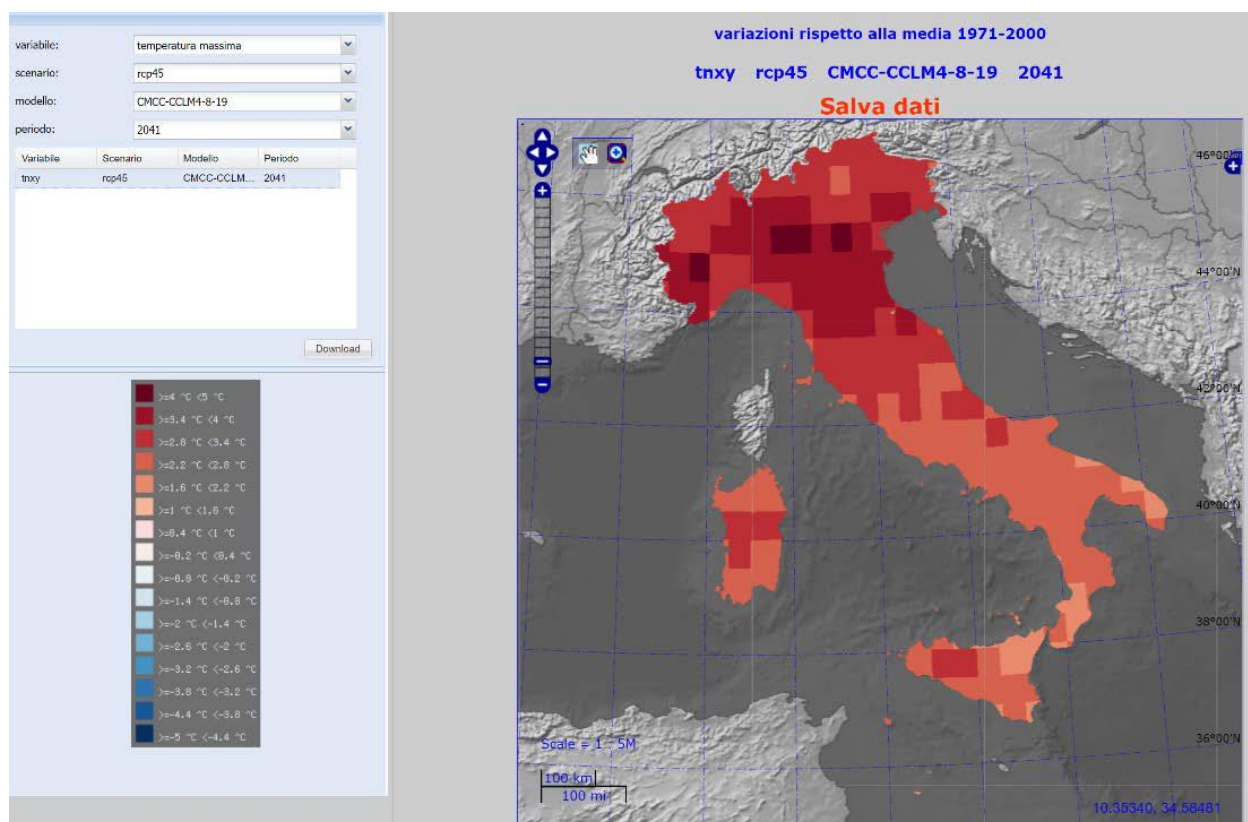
variabile: temperatura massima
scenario: rcp45
modello: CMCC-CCLM4-8-19
periodo: 2041

| Variabile | Scenario | Modello | Periodo |
|---|---|---|---|
| tnxy | rcp45 | CMCC-CCLM... | 2041 |

Download

>=4 °C <5 °C
>=3.4 °C <4 °C
>=2.8 °C <3.4 °C
>=2.2 °C <2.8 °C
>=1.6 °C <2.2 °C
>=1 °C <1.6 °C
>=0.4 °C <1 °C
>=-0.2 °C <0.4 °C
>=-0.8 °C <-0.2 °C
>=-1.4 °C <-0.8 °C
>=-2 °C <-1.4 °C
>=-2.6 °C <-2 °C
>=-3.2 °C <-2.6 °C
>=-3.8 °C <-3.2 °C
>=-4.4 °C <-3.8 °C
>=-5 °C <-4.4 °C

variazioni rispetto alla media 1971-2000

tnxy rcp45 CMCC-CCLM4-8-19 2041

Salva dati

46°00'N
44°00'N
42°00'N
40°00'N
38°00'N
36°00'N

Scale = 1 : 5M
100 km
100 mi
10.35340, 34.58481